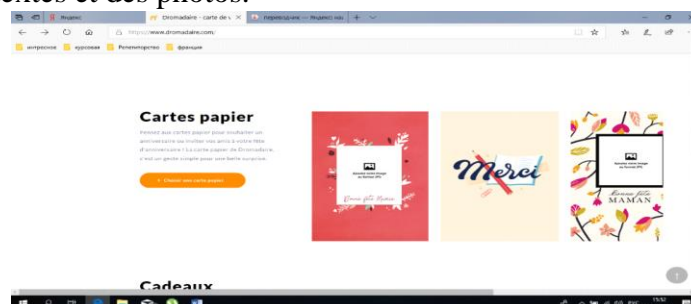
extes et des photos.

Яндекс
Dromadaire - carte de v
переводчик — Яндекс нас
https://www.dromadaire.com/
интресное
курсовая
Репетиторство
француз

Cartes papier

Passez aux cartes papier pour souhaiter un anniversaire ou inviter vos amis à votre fête d'anniversaire ! La carte papier de Dromadaire, c'est un geste simple pour une belle surprise.

+ Choisir une carte papier

Merci

Bonne fête MAMAN

Cadeaux